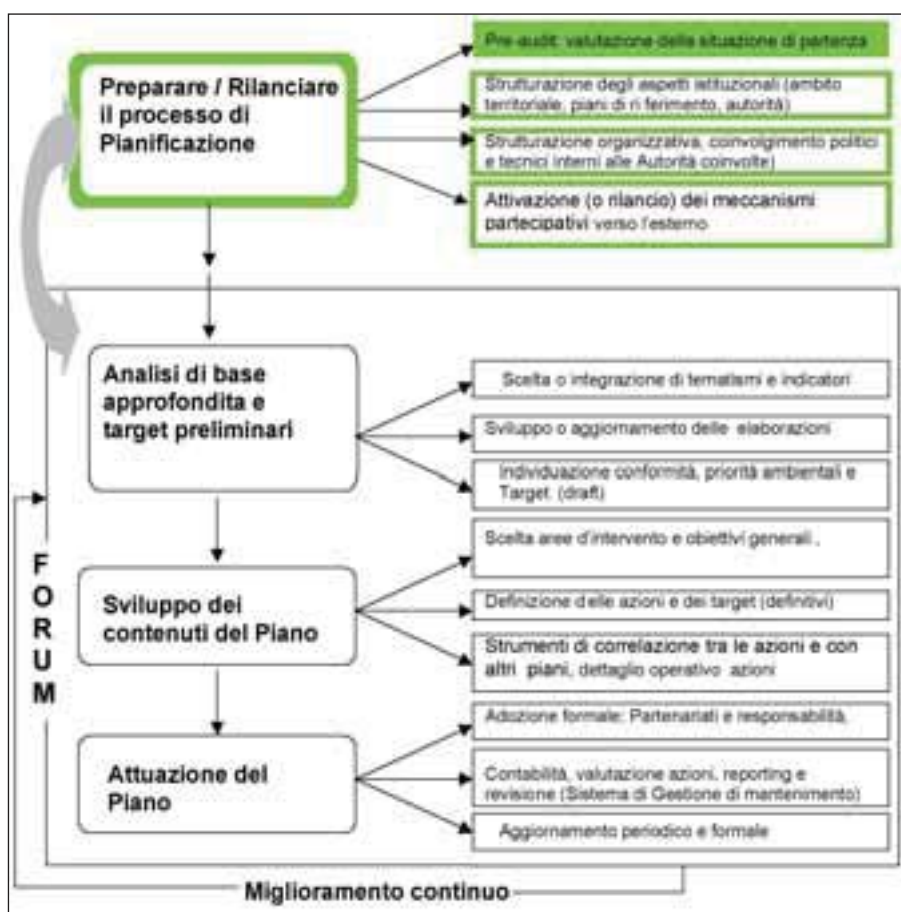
Preparare / Rilanciare il processo di Pianificazione

Pre-audit: valutazione della situazione di partenza

Strutturazione degli aspetti istituzionali (ambito territoriale, piani di ri ferimento, autorità)

Strutturazione organizzativa, coinvolgimento politici e tecnici interni alle Autorità coinvolte)

Attivazione (o rilancio) dei meccanismi partecipativi verso l'esterno

Analisi di base approfondita e target preliminari

Scelta o integrazione di tematismi e indicatori

Sviluppo o aggiornamento delle elaborazioni

Individuazione conformità, priorità ambientali e Target (draft)

F
O
R
U
M

Sviluppo dei contenuti del Piano

Scelta aree d'intervento e obiettivi generali ,

Definizione d'elle azioni e dei target (definitivi)

Strumenti di correlazione tra le azioni e con altri piani, dettaglio operativo azioni

Attuazione del Piano

Adozione formale: Partenariati e responsabilità

Contabilità, valutazione azioni, reporting e revisione (Sistema di Gestione di mantenimento)

Aggiornamento periodico e formale

Miglioramento continuo